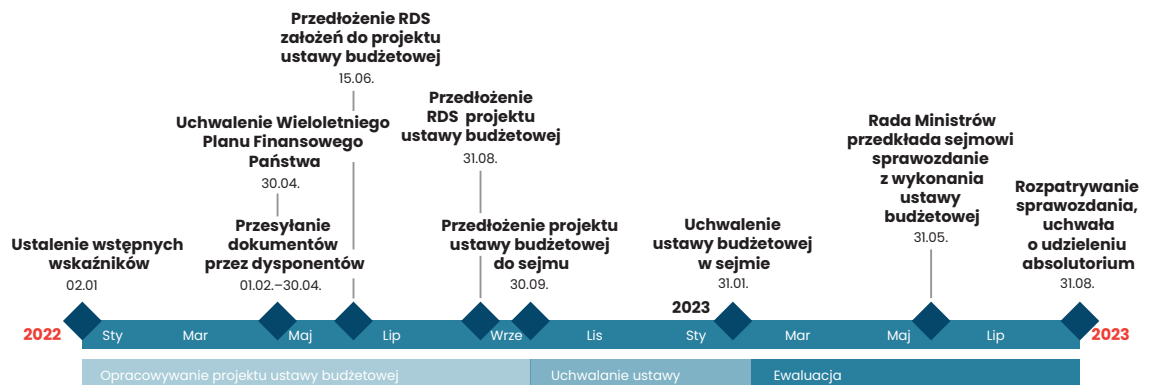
Przedłożenie RDS założeń do projektu ustawy budżetowej
15.06.

Uchwalenie Wieloletniego Planu Finansowego Państwa
30.04.

Przedłożenie RDS projektu ustawy budżetowej
31.08.

Rada Ministrów przedkłada sejmowi sprawozdanie z wykonania ustawy budżetowej
31.05.

Rozpatrywanie sprawozdania, uchwała o udzieleniu absolutorium
31.08.

Ustalenie wstępnych wskaźników
02.01

Przesyłanie dokumentów przez dysponentów
01.02.–30.04.

Przedłożenie projektu ustawy budżetowej do sejmu
30.09.

Uchwalenie ustawy budżetowej w sejmie
31.01.

2023

2022 Sty Mar Maj Lip Wrze Lis Sty Mar Maj Lip 2023

Opracowywanie projektu ustawy budżetowej
Uchwalanie ustawy
Ewaluacja